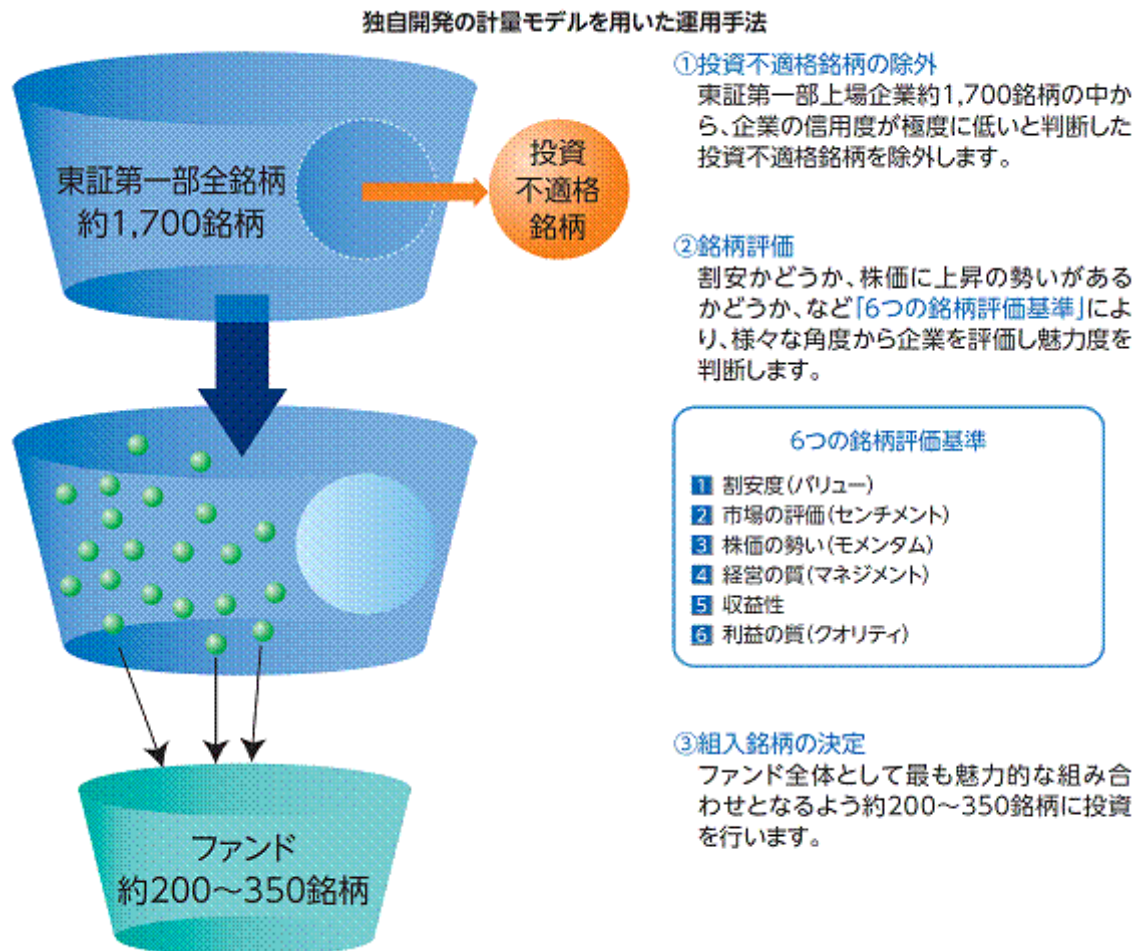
独自開発の計量モデルを用いた運用手法

東証第一部全銘柄
約1,700銘柄

投資
不適格
銘柄

ファンド
約200～350銘柄

①投資不適格銘柄の除外
東証第一部上場企業約1,700銘柄の中から、企業の信用度が極度に低いと判断した投資不適格銘柄を除外します。

②銘柄評価
割安かどうか、株価に上昇の勢いがあるかどうか、など「6つの銘柄評価基準」により、様々な角度から企業を評価し魅力度を判断します。

6つの銘柄評価基準
1 割安度（バリュー）
2 市場の評価（センチメント）
3 株価の勢い（モメンタム）
4 経営の質（マネジメント）
5 収益性
6 利益の質（クオリティ）

③組入銘柄の決定
ファンド全体として最も魅力的な組み合わせとなるよう約200～350銘柄に投資を行います。